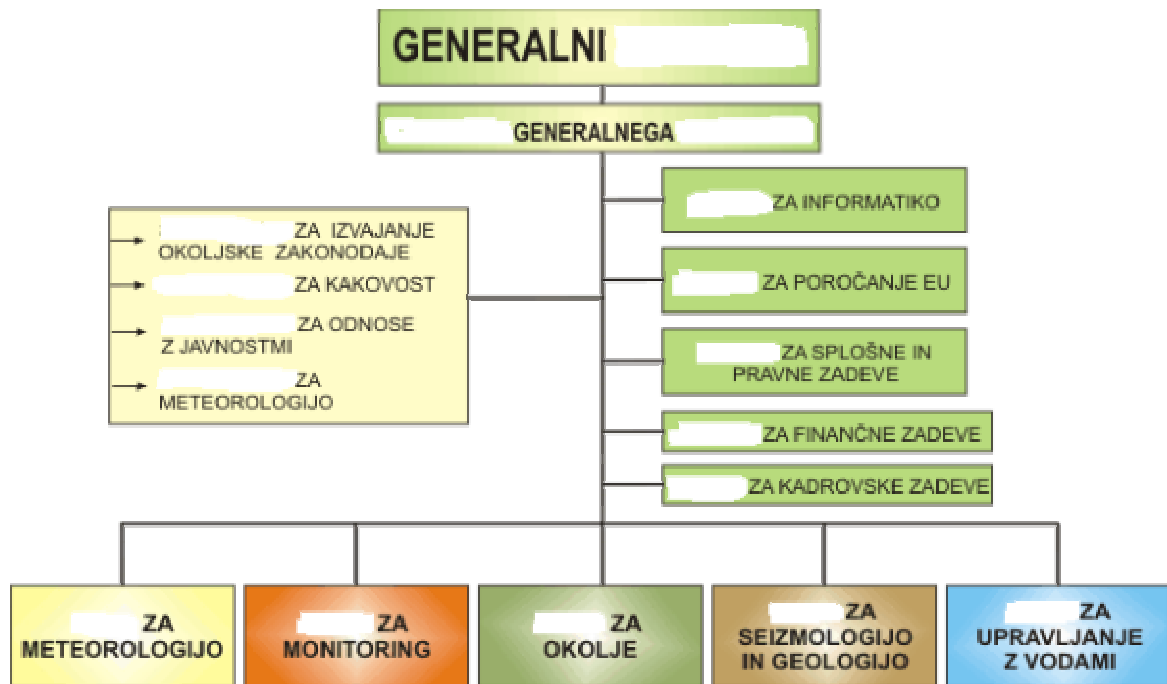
GENERALNI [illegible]

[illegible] GENERALNEGA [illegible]

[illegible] ZA INFORMATIKO

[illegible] ZA POROČANJE EU

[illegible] ZA SPLOŠNE IN PRAVNE ZADEVE

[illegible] ZA FINANČNE ZADEVE

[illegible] ZA KADROVSKE ZADEVE

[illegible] ZA IZVAJANJE OKOLJSKE ZAKONODAJE

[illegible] ZA KAKOVOST

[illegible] ZA ODNOSE Z JAVNOSTMI

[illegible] ZA METEOROLOGIJO

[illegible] ZA METEOROLOGIJO

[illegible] ZA MONITORING

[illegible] ZA OKOLJE

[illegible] ZA SEIZMOLOGIJO IN GEOLOGIJO

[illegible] ZA UPRAVLJANJE Z VODAMI